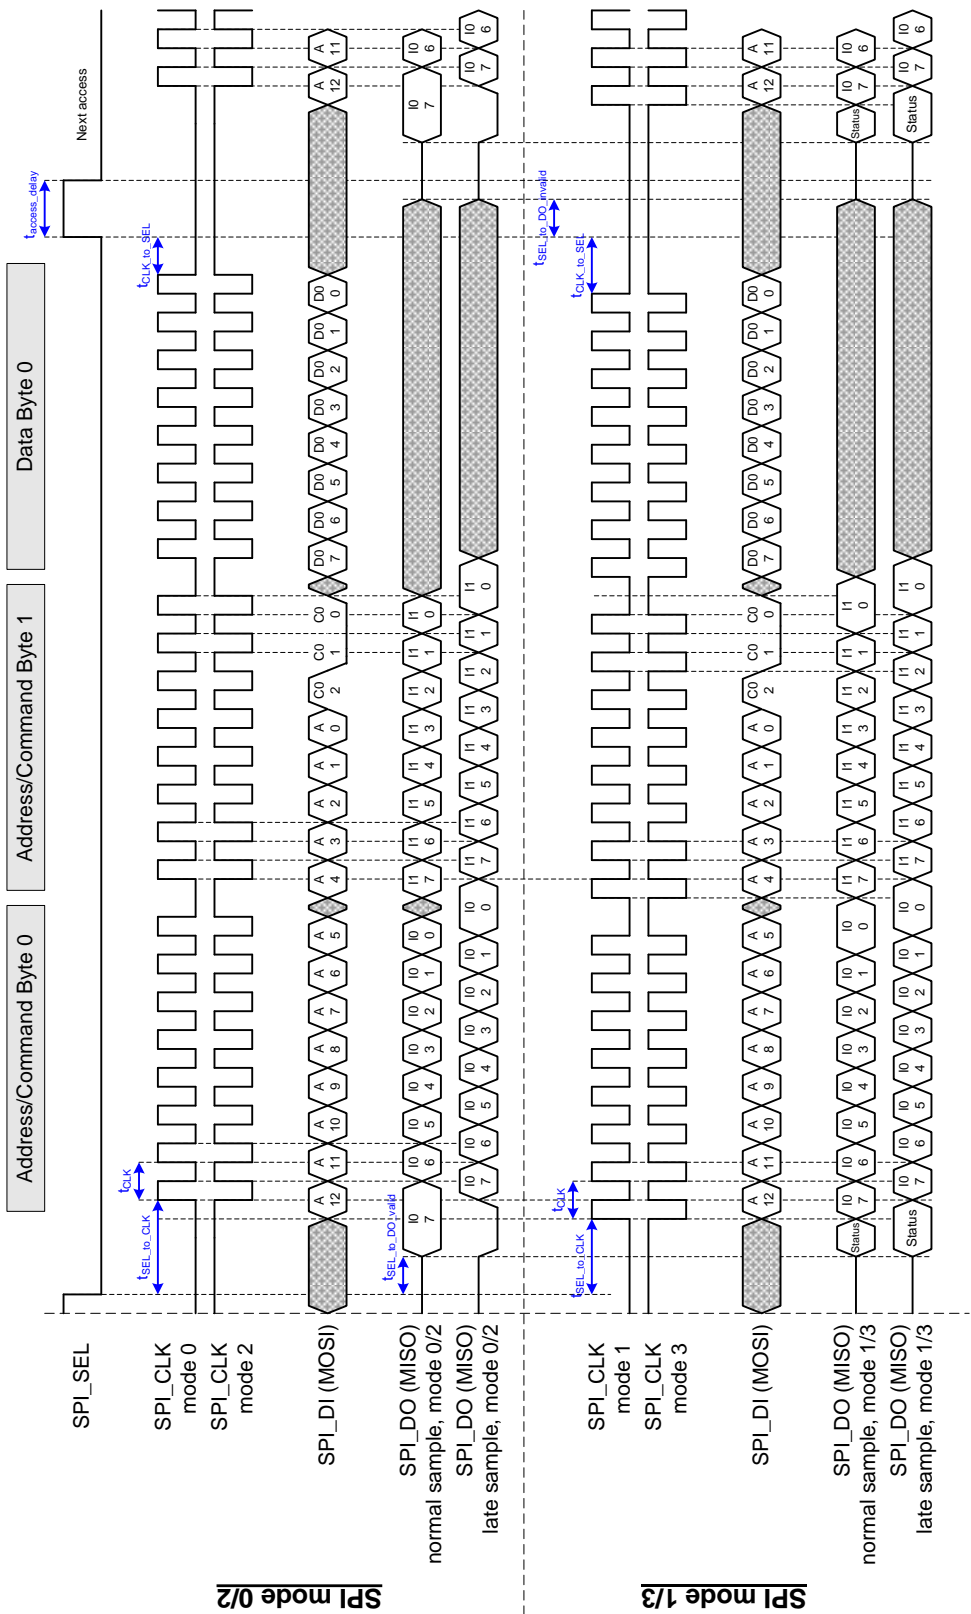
SPI mode 0/2

SPI_SEL

SPI_CLK mode 0

SPI_CLK mode 2

SPI_DI (MOSI)

SPI_DO (MISO) normal sample, mode 0/2

SPI_DO (MISO) late sample, mode 0/2

SPI mode 1/3

SPI_CLK mode 1

SPI_CLK mode 3

SPI_DI (MOSI)

SPI_DO (MISO) normal sample, mode 1/3

SPI_DO (MISO) late sample, mode 1/3

Address/Command Byte 0

Address/Command Byte 1

Data Byte 0

Next access

$t_{SEL\_to\_CLK}$

$t_{CLK}$

$t_{SEL\_to\_DO\_valid}$

$t_{CLK\_to\_SEL}$

$t_{access\_delay}$

$t_{SEL\_to\_CLK}$

$t_{CLK}$

$t_{CLK\_to\_SEL}$

$t_{SEL\_to\_DO\_invalid}$

A 12 A 11 A 10 A 9 A 8 A 7 A 6 A 5 A 4 A 3 A 2 A 1 A 0 C0 2 C0 1 C0 0 D0 7 D0 6 D0 5 D0 4 D0 3 D0 2 D0 1 D0 0 A 12 A 11

I0 7 I0 6 I0 5 I0 4 I0 3 I0 2 I0 1 I0 0 I1 7 I1 6 I1 5 I1 4 I1 3 I1 2 I1 1 I1 0 I0 7 I0 6

I0 7 I0 6 I0 5 I0 4 I0 3 I0 2 I0 1 I0 0 I1 7 I1 6 I1 5 I1 4 I1 3 I1 2 I1 1 I1 0 I0 7 I0 6

A 12 A 11 A 10 A 9 A 8 A 7 A 6 A 5 A 4 A 3 A 2 A 1 A 0 C0 2 C0 1 C0 0 D0 7 D0 6 D0 5 D0 4 D0 3 D0 2 D0 1 D0 0 A 12 A 11

Status I0 7 I0 6 I0 5 I0 4 I0 3 I0 2 I0 1 I0 0 I1 7 I1 6 I1 5 I1 4 I1 3 I1 2 I1 1 I1 0 Status I0 7 I0 6

Status I0 7 I0 6 I0 5 I0 4 I0 3 I0 2 I0 1 I0 0 I1 7 I1 6 I1 5 I1 4 I1 3 I1 2 I1 1 I1 0 Status I0 7 I0 6